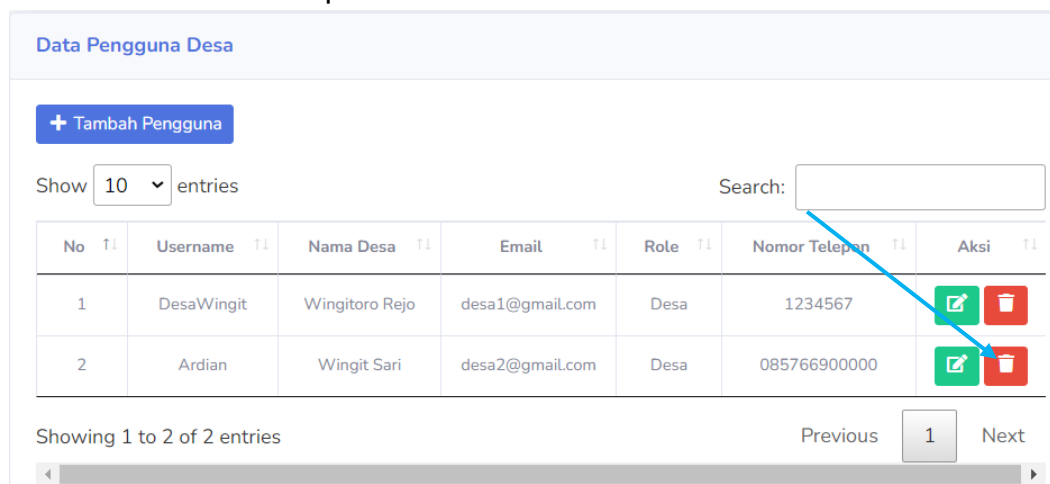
Data Pengguna Desa

+ Tambah Pengguna

Show 10 entries

Search:

| No | Username | Nama Desa | Email | Role | Nomor Telepon | Aksi |
|---|---|---|---|---|---|---|
| 1 | DesaWingit | Wingitoro Rejo | desa1@gmail.com | Desa | 1234567 | |
| 2 | Ardian | Wingit Sari | desa2@gmail.com | Desa | 085766900000 | |

Showing 1 to 2 of 2 entries

Previous 1 Next